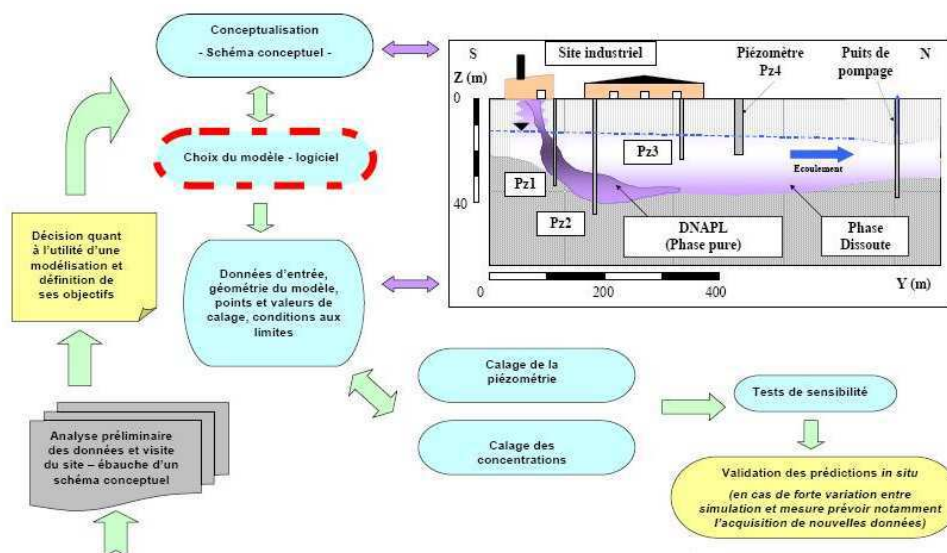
Conceptualisation
- Schéma conceptuel -

Choix du modèle - logiciel

Décision quant à l'utilité d'une modélisation et définition de ses objectifs

Données d'entrée, géométrie du modèle, points et valeurs de calage, conditions aux limites

Analyse préliminaire des données et visite du site – ébauche d'un schéma conceptuel

S
Site industriel
Piézomètre Pz4
Puits de pompage
N
Z (m)
0
40
Pz1
Pz2
Pz3
Ecoulement
DNAPL (Phase pure)
Phase Dissoute
0
200
400
Y (m)

Calage de la piézométrie

Calage des concentrations

Tests de sensibilité

Validation des prédictions *in situ*
(en cas de forte variation entre simulation et mesure prévoir notamment l'acquisition de nouvelles données)